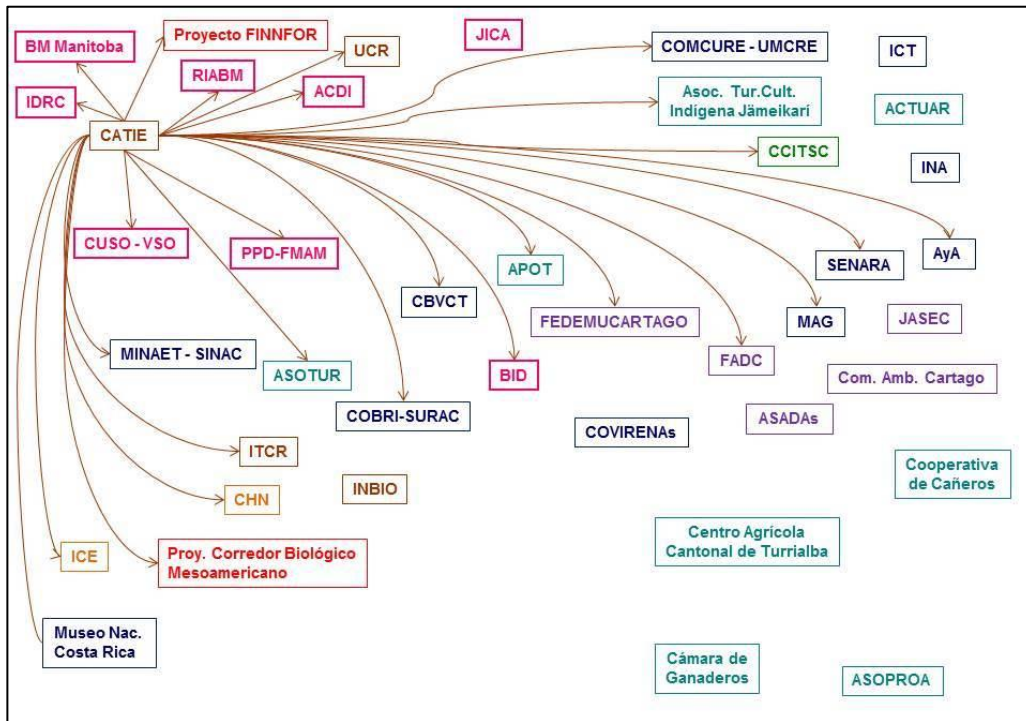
BM Manitoba
Proyecto FINNFOR
UCR
JICA
COMCURE - UMCRE
ICT
RIABM
ACDI
Asoc. Tur.Cult. Indígena Jämeikarí
ACTUAR
IDRC
CATIE
CCITSC
INA
CUSO - VSO
PPD-FMAM
APOT
SENARA
AyA
CBVCT
FEDEMUCARTAGO
MAG
JASEC
MINAET - SINAC
ASOTUR
BID
FADC
Com. Amb. Cartago
COBRI-SURAC
COVIRENAs
ASADAs
ITCR
INBIO
Cooperativa de Cañeros
CHN
Centro Agrícola Cantonal de Turrialba
ICE
Proy. Corredor Biológico Mesoamericano
Museo Nac. Costa Rica
Cámara de Ganaderos
ASOPROA